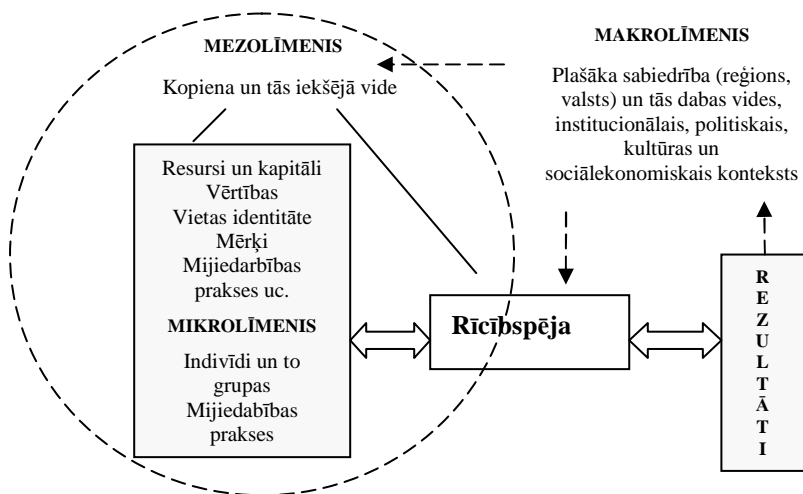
MEZOLĪMENIS

Kopiena un tās iekšējā vide

MAKROLĪMENIS

Plašāka sabiedrība (reģions, valsts) un tās dabas vides, institucionālais, politiskais, kultūras un sociālekonomiskais konteksts

Resursi un kapitāli
Vērtības
Vietas identitāte
Mērķi
Mijiedarbības prakses uc.

MIKROLĪMENIS

Indivīdi un to grupas
Mijiedabības prakses

Rīcībspēja

R
E
Z
U
L
T
Ā
T
I